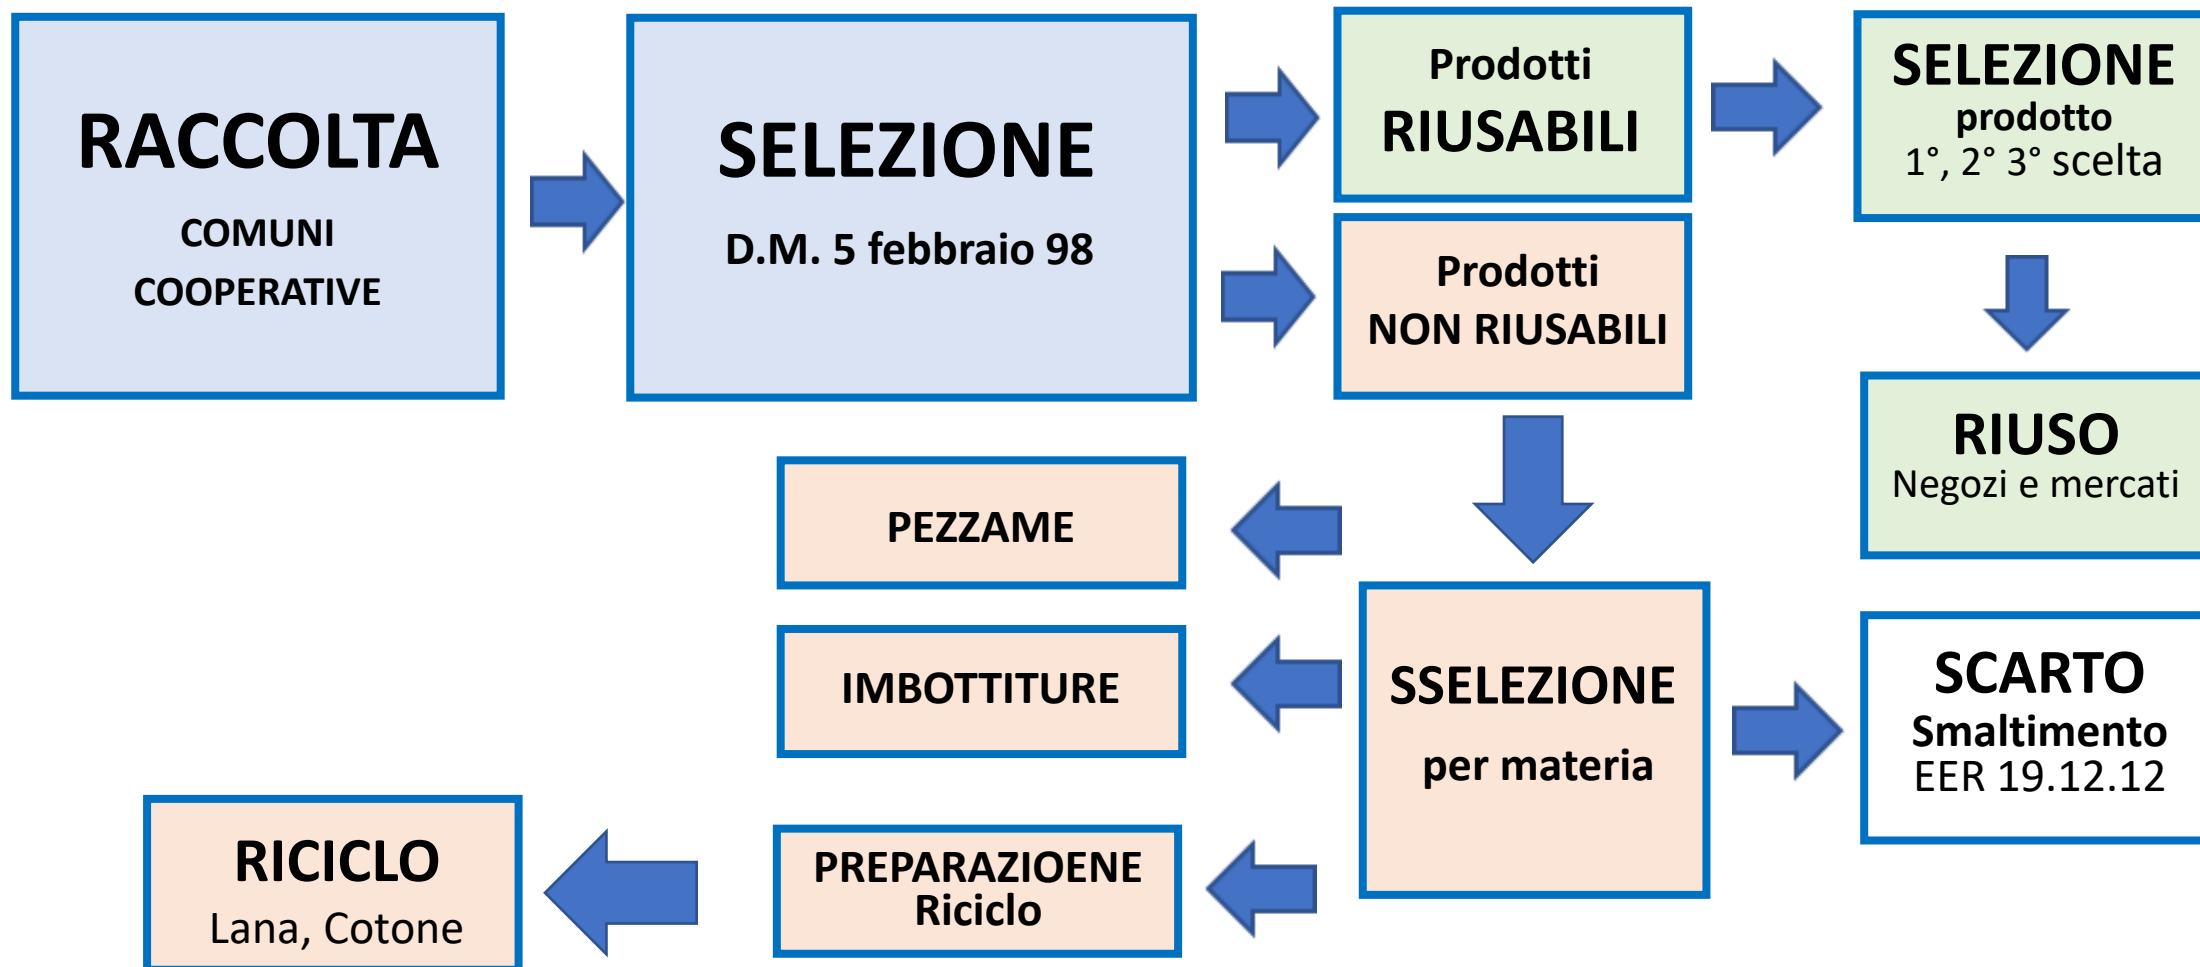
RACCOLTA
COMUNI
COOPERATIVE

SELEZIONE
D.M. 5 febbraio 98

Prodotti
RIUSABILI

SELEZIONE
prodotto
1°, 2° 3° scelta

Prodotti
NON RIUSABILI

RIUSO
Negozi e mercati

PEZZAME

IMBOTTITURE

SSELEZIONE
per materia

SCARTO
Smaltimento
EER 19.12.12

RICICLO
Lana, Cotone

PREPARAZIOENE
Riciclo